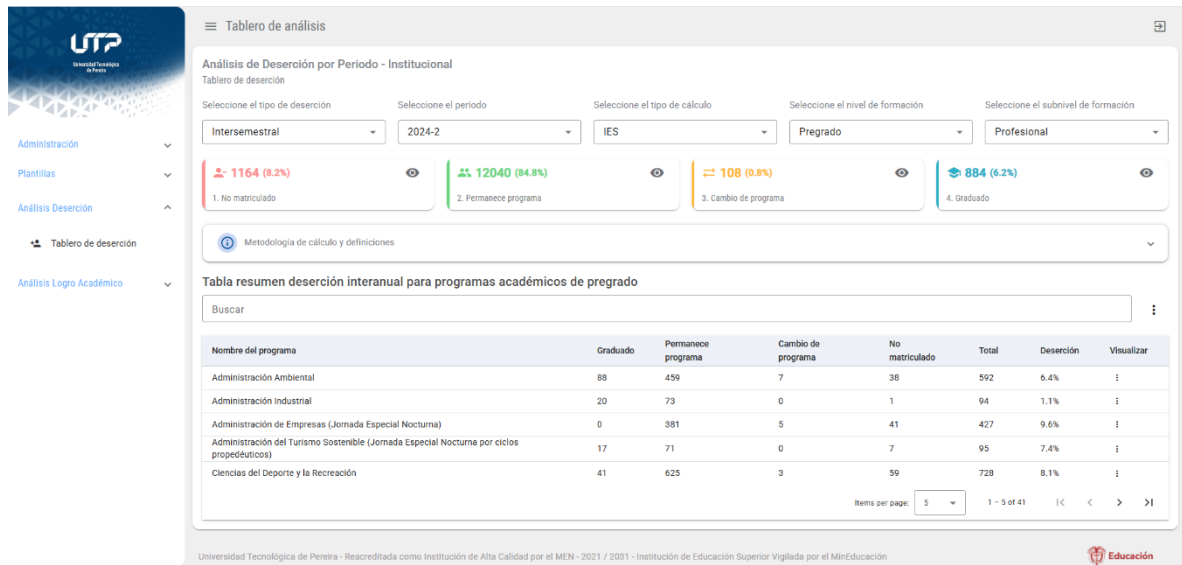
UTP
Universidad Tecnológica de Pereira

Administración
Plantillas
Análisis Deserción
Tablero de deserción
Análisis Logro Académico

Tablero de análisis

Análisis de Deserción por Periodo - Institucional
Tablero de deserción

Seleccione el tipo de deserción
Intersemestral
Seleccione el periodo
2024-2
Seleccione el tipo de cálculo
IES
Seleccione el nivel de formación
Pregrado
Seleccione el subnivel de formación
Profesional

1164 (8.2%)
1. No matriculado
12040 (84.8%)
2. Permanece programa
108 (0.8%)
3. Cambio de programa
884 (6.2%)
4. Graduado

Metodología de cálculo y definiciones

Tabla resumen deserción interanual para programas académicos de pregrado

Buscar

| Nombre del programa | Graduado | Permanece programa | Cambio de programa | No matriculado | Total | Deserción | Visualizar |
|---|---|---|---|---|---|---|---|
| Administración Ambiental | 88 | 459 | 7 | 38 | 592 | 6.4% | ⋮ |
| Administración Industrial | 20 | 73 | 0 | 1 | 94 | 1.1% | ⋮ |
| Administración de Empresas (Jornada Especial Nocturna) | 0 | 381 | 5 | 41 | 427 | 9.6% | ⋮ |
| Administración del Turismo Sostenible (Jornada Especial Nocturna por ciclos propedéuticos) | 17 | 71 | 0 | 7 | 95 | 7.4% | ⋮ |
| Ciencias del Deporte y la Recreación | 41 | 625 | 3 | 59 | 728 | 8.1% | ⋮ |

Items per page: 5
1 – 5 of 41

Universidad Tecnológica de Pereira - Reacreditada como Institución de Alta Calidad por el MEN - 2021 / 2031 - Institución de Educación Superior Vigilada por el MinEducación
Educación